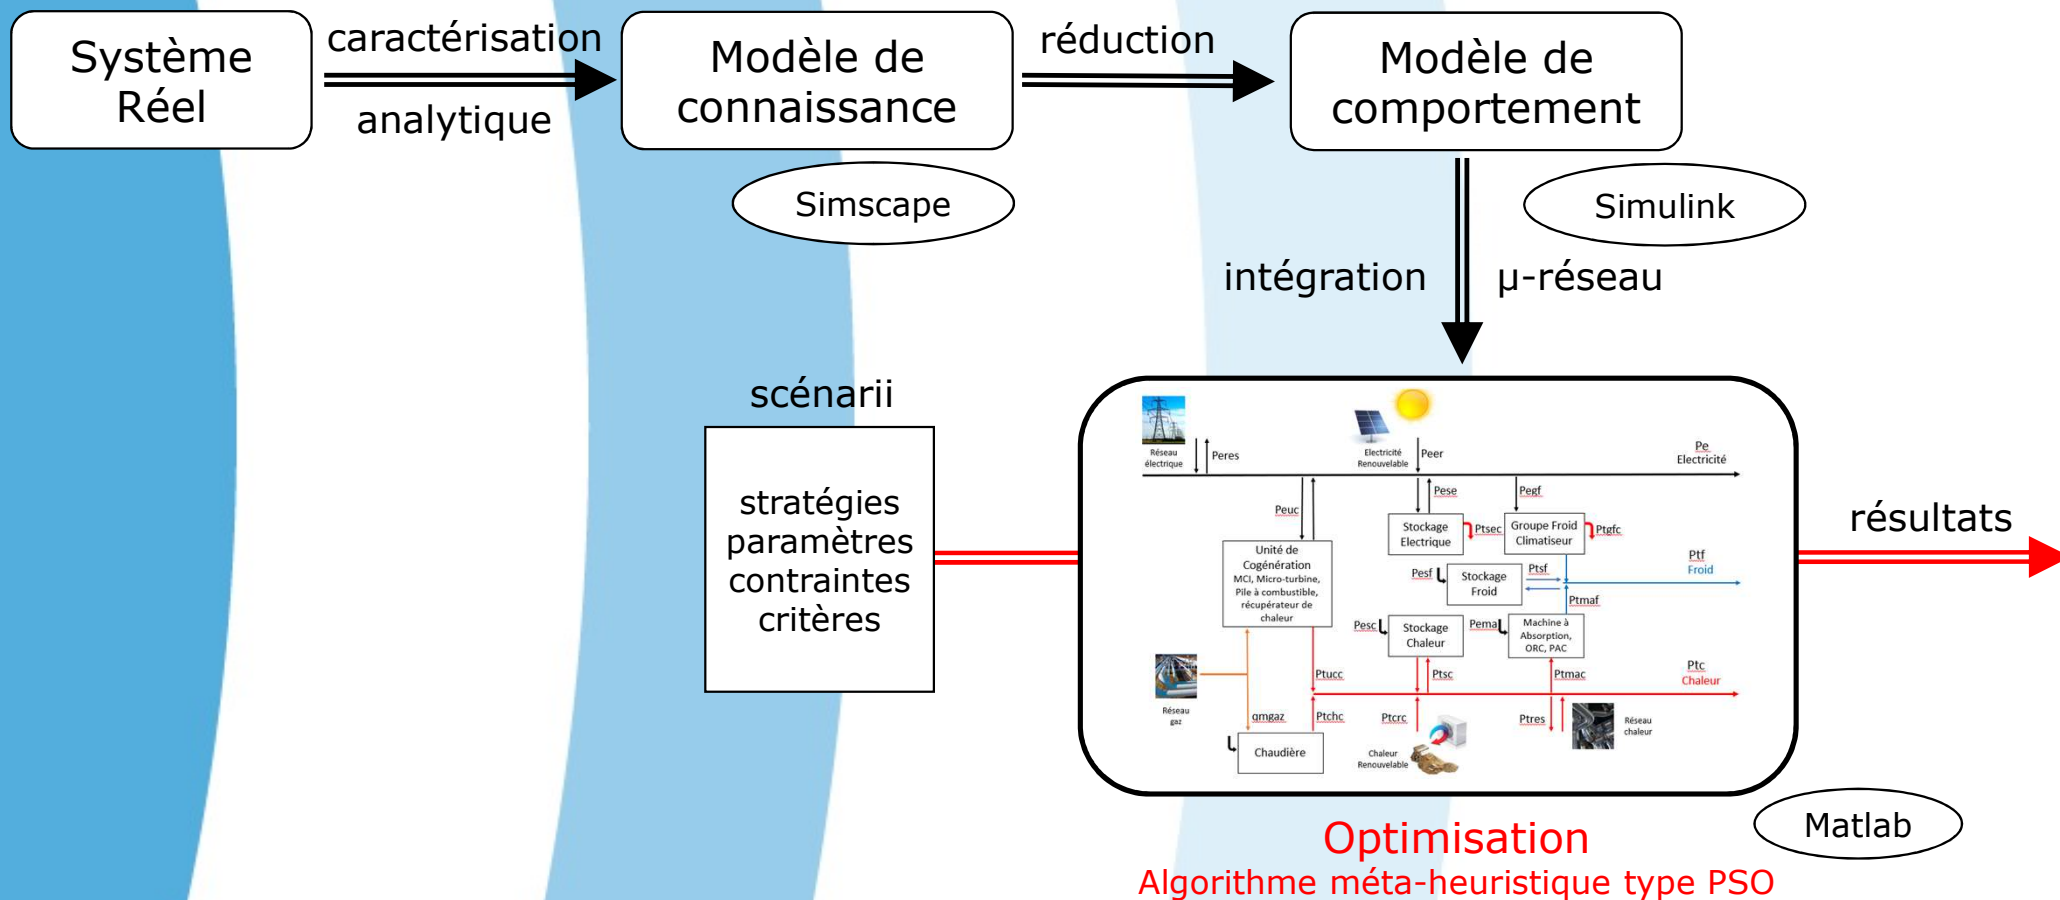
Système Réel

caractérisation

analytique

Modèle de connaissance

Simscape

réduction

Modèle de comportement

Simulink

intégration

μ-réseau

scénarii

stratégies
paramètres
contraintes
critères

Réseau électrique
Peres
Electricité Renouvelable
Peer
Pe
Electricité
Pese
Pegf
Peuc
Stockage Electrique
Ptsec
Groupe Froid Climatiseur
Ptgfc
Unité de Cogénération
MCI, Micro-turbine, Pile à combustible, récupérateur de chaleur
Pesf
Stockage Froid
Ptsf
Ptf
Froid
Ptmaf
Pesc
Stockage Chaleur
Pema
Machine à Absorption, ORC, PAC
Réseau gaz
Ptucc
Ptsc
Ptmac
Ptc
Chaleur
qmgaz
Ptchc
Ptcrc
Ptres
Réseau chaleur
Chaudière
Chaleur Renouvelable

résultats

Optimisation
Algorithme méta-heuristique type PSO

Matlab